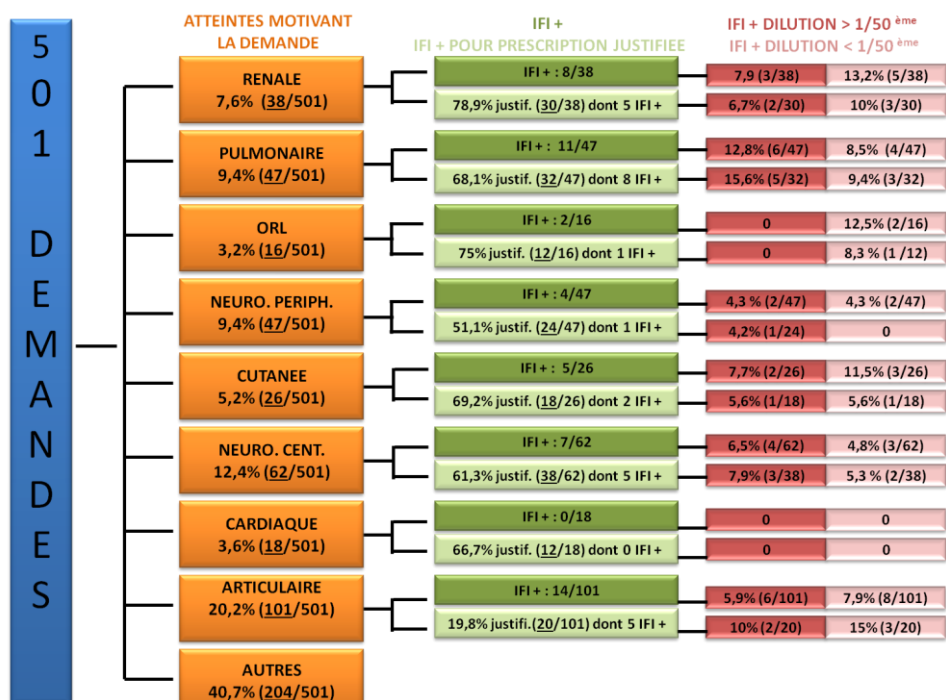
501 DEMANDES

ATTEINTES MOTIVANT LA DEMANDE

IFI +
IFI + POUR PRESCRIPTION JUSTIFIEE

IFI + DILUTION > 1/50 ème
IFI + DILUTION < 1/50 ème

RENALE
7,6% (38/501)

IFI + : 8/38
78,9% justif. (30/38) dont 5 IFI +

7,9 (3/38) | 13,2% (5/38)
6,7% (2/30) | 10% (3/30)

PULMONAIRE
9,4% (47/501)

IFI + : 11/47
68,1% justif. (32/47) dont 8 IFI +

12,8% (6/47) | 8,5% (4/47)
15,6% (5/32) | 9,4% (3/32)

ORL
3,2% (16/501)

IFI + : 2/16
75% justif. (12/16) dont 1 IFI +

0 | 12,5% (2/16)
0 | 8,3 % (1 /12)

NEURO. PERIPH.
9,4% (47/501)

IFI + : 4/47
51,1% justif. (24/47) dont 1 IFI +

4,3 % (2/47) | 4,3 % (2/47)
4,2% (1/24) | 0

CUTANEE
5,2% (26/501)

IFI + : 5/26
69,2% justif. (18/26) dont 2 IFI +

7,7% (2/26) | 11,5% (3/26)
5,6% (1/18) | 5,6% (1/18)

NEURO. CENT.
12,4% (62/501)

IFI + : 7/62
61,3% justif. (38/62) dont 5 IFI +

6,5% (4/62) | 4,8% (3/62)
7,9% (3/38) | 5,3 % (2/38)

CARDIAQUE
3,6% (18/501)

IFI + : 0/18
66,7% justif. (12/18) dont 0 IFI +

0 | 0
0 | 0

ARTICULAIRE
20,2% (101/501)

IFI + : 14/101
19,8% justifi.(20/101) dont 5 IFI +

5,9% (6/101) | 7,9% (8/101)
10% (2/20) | 15% (3/20)

AUTRES
40,7% (204/501)